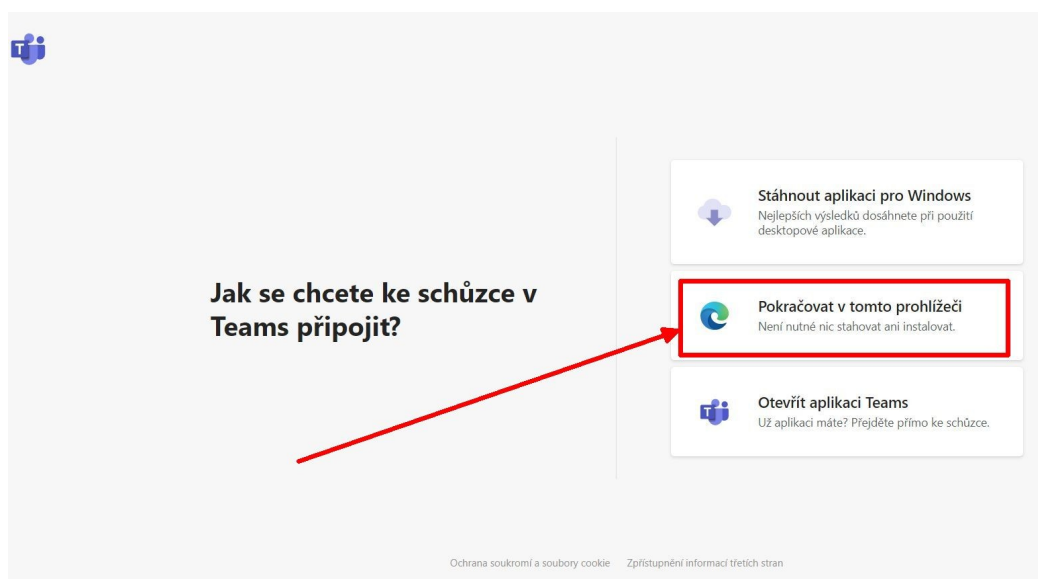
Jak se chcete ke schůzce v Teams připojit?

Stáhnout aplikaci pro Windows
Nejlepších výsledků dosáhnete při použití desktopové aplikace.

Pokračovat v tomto prohlížeči
Není nutné nic stahovat ani instalovat.

Otevřít aplikaci Teams
Už aplikaci máte? Přejděte přímo ke schůzce.

Ochrana soukromí a soubory cookie   Zpřístupnění informací třetích stran